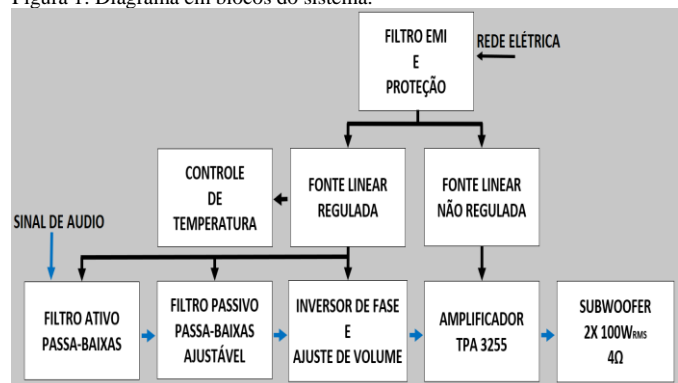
Figura 1: Diagrama em blocos do sistema.

FILTRO EMI
E
PROTEÇÃO

REDE ELÉTRICA

CONTROLE
DE
TEMPERATURA

FONTE LINEAR
REGULADA

FONTE LINEAR
NÃO REGULADA

SINAL DE AUDIO

FILTRO ATIVO
PASSA-BAIXAS

FILTRO PASSIVO
PASSA-BAIXAS
AJUSTÁVEL

INVERSOR DE FASE
E
AJUSTE DE VOLUME

AMPLIFICADOR
TPA 3255

SUBWOOFER
2X 100W$_{RMS}$
4Ω